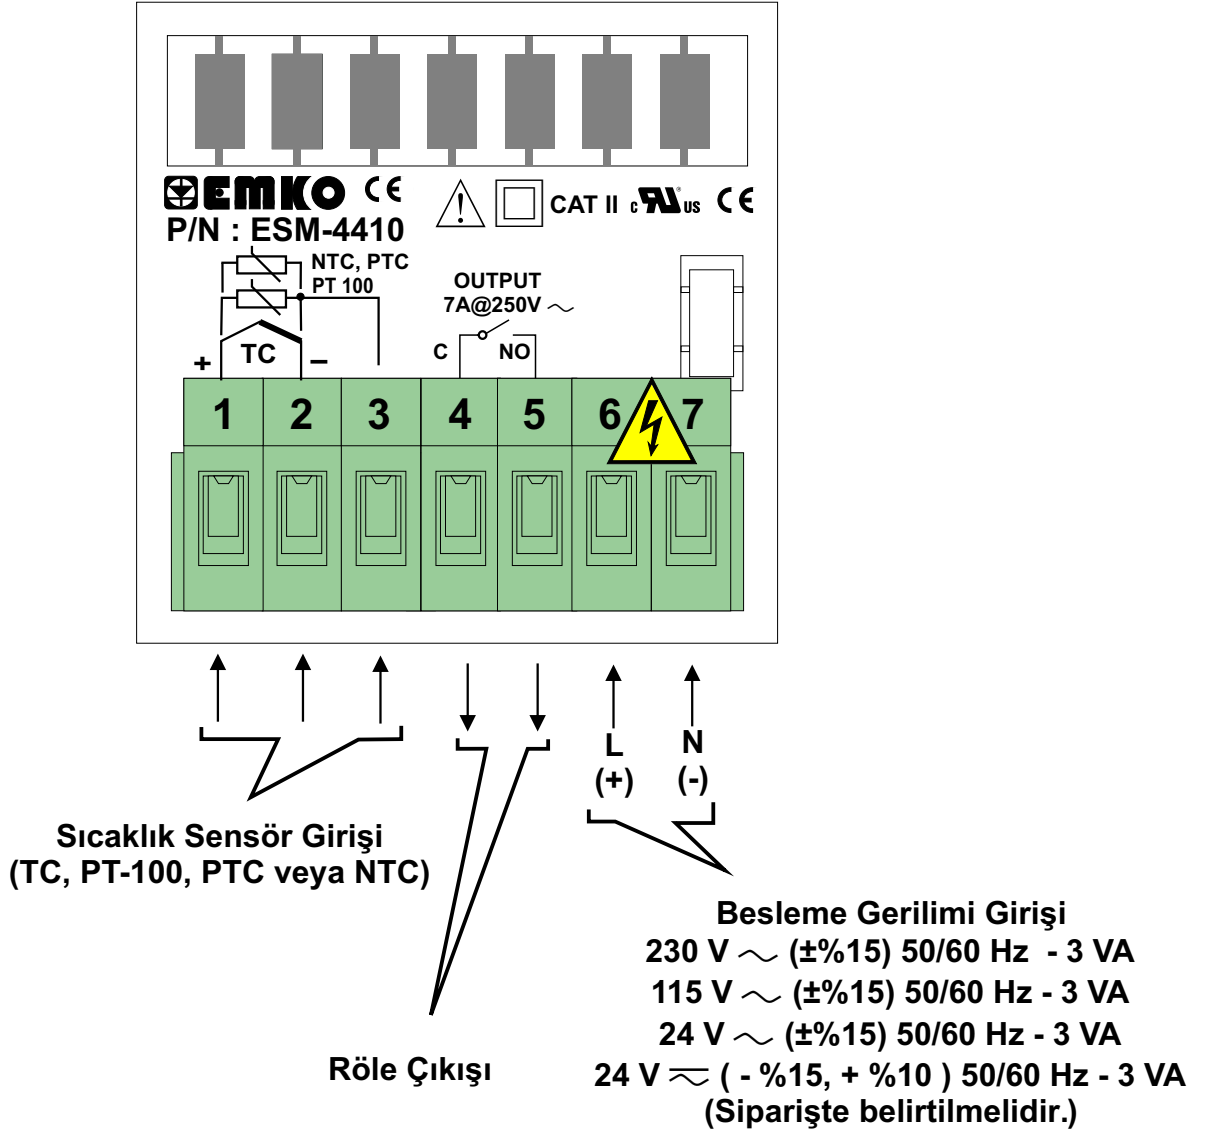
EMKO CE
P/N : ESM-4410
CAT II c US CE
NTC, PTC
PT 100
OUTPUT
7A@250V ~
+ TC –
C NO
1 2 3 4 5 6 7

L
(+)
N
(-)

Sıcaklık Sensör Girişi
(TC, PT-100, PTC veya NTC)

Besleme Gerilimi Girişi
230 V ~ (±%15) 50/60 Hz - 3 VA
115 V ~ (±%15) 50/60 Hz - 3 VA
24 V ~ (±%15) 50/60 Hz - 3 VA
24 V ≂ ( - %15, + %10 ) 50/60 Hz - 3 VA
(Siparişte belirtilmelidir.)

Röle Çıkışı